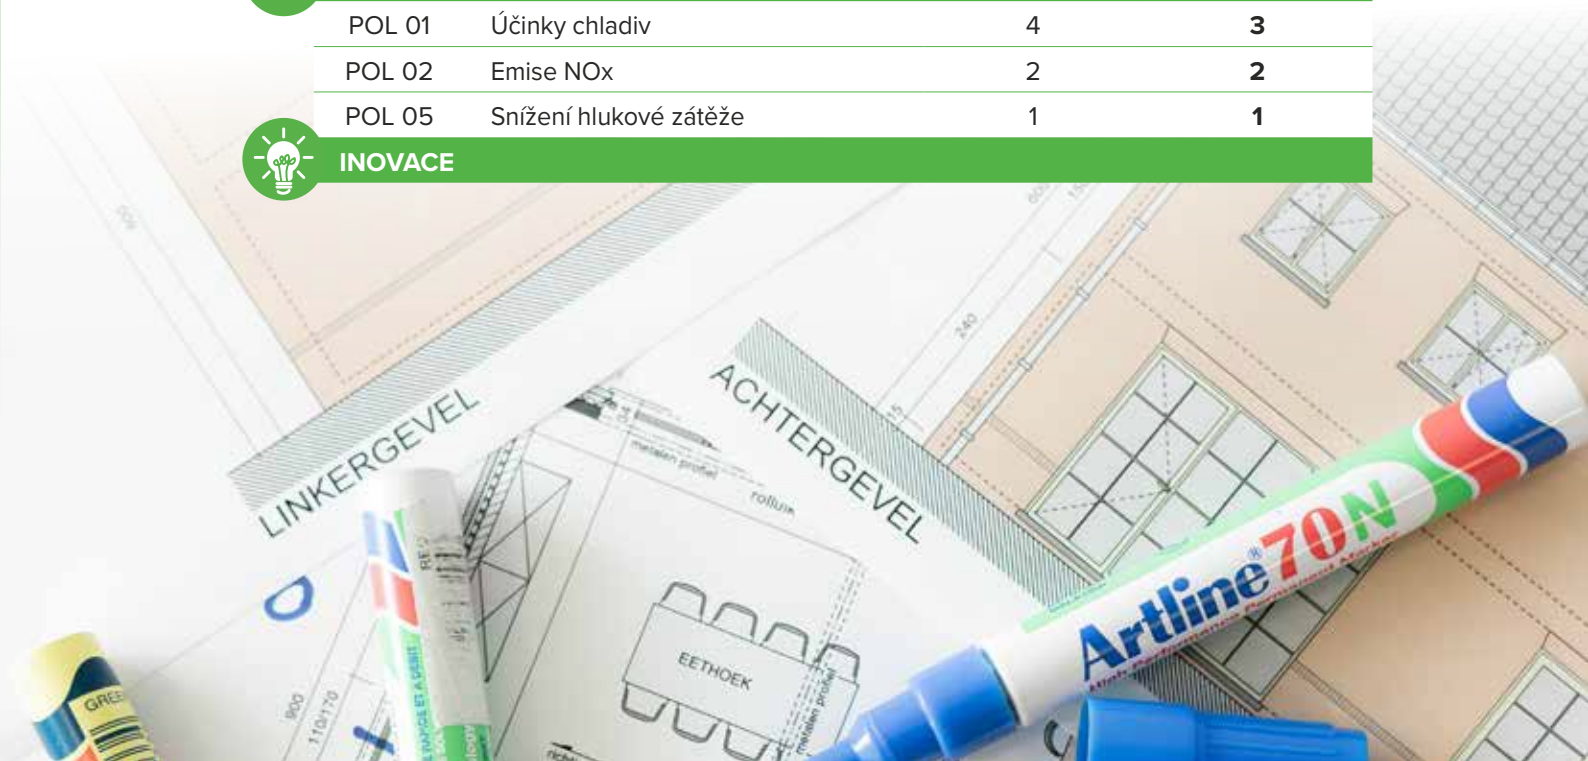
| POL 01 | Účinky chladiv | 4 | **3** |
|---|---|---|---|
| POL 02 | Emise NOx | 2 | **2** |
| POL 05 | Snížení hlukové zátěže | 1 | **1** |

INOVACE

LINKERGEVEL

ACHTERGEVEL

metalen profiel

rolluik

EETHOEK

metalen profiel

240

900

110/170

GREE

Artline 70N